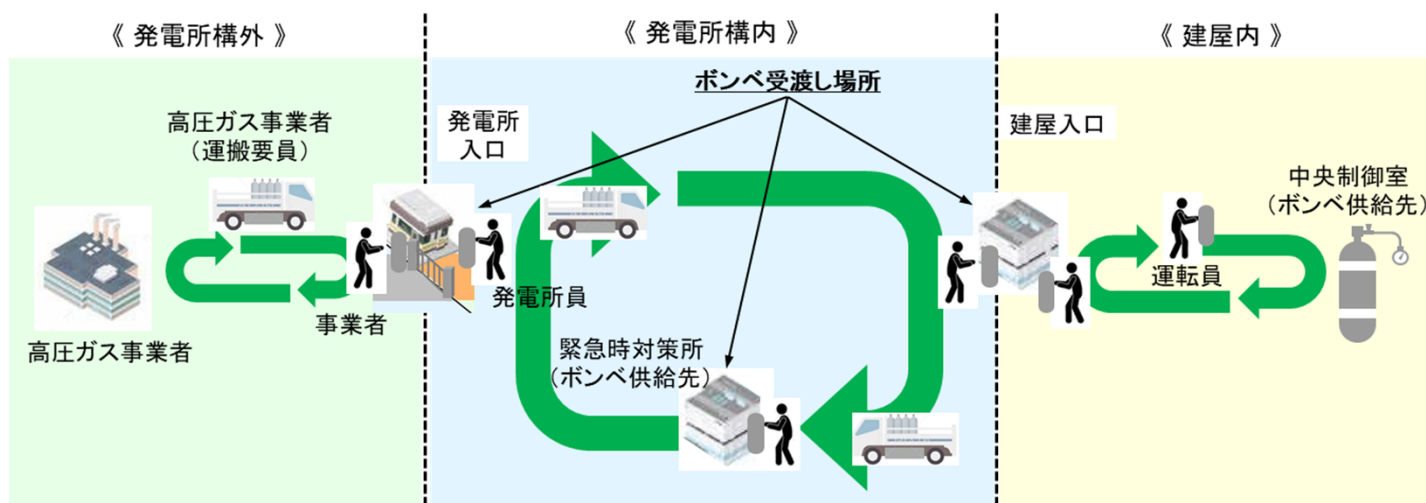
《 発電所構外 》

高圧ガス事業者
（運搬要員）

事業者

高圧ガス事業者

《 発電所構内 》

ボンベ受渡し場所

発電所
入口

発電所員

緊急時対策所
（ボンベ供給先）

《 建屋内 》

建屋入口

中央制御室
（ボンベ供給先）

運転員